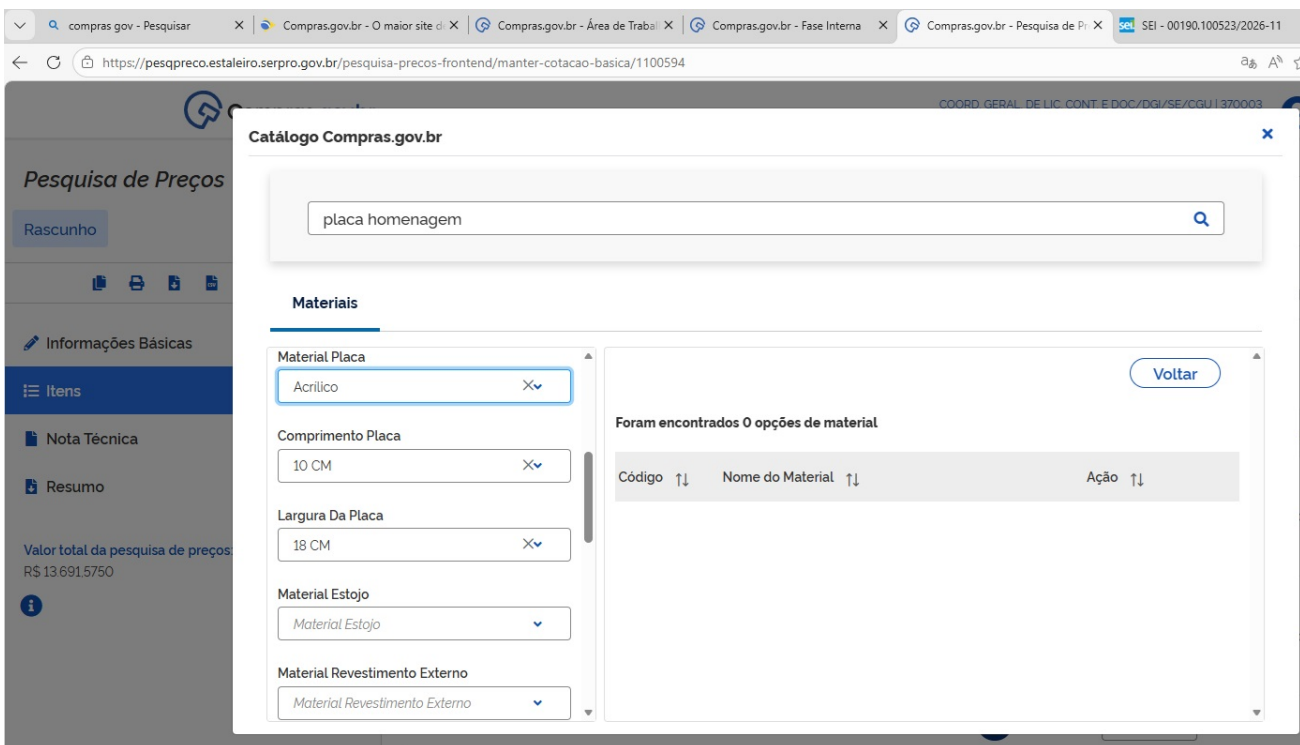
compras gov - Pesquisar
Compras.gov.br - O maior site d
Compras.gov.br - Área de Trabal
Compras.gov.br - Fase Interna
Compras.gov.br - Pesquisa de Pr
SEI - 00190.100523/2026-11

https://pesqpreco.estaleiro.serpro.gov.br/pesquisa-precos-frontend/manter-cotacao-basica/1100594

COORD GERAL DE LIC CONT E DOC/DGI/SE/CGU | 370003

Pesquisa de Preços
Rascunho

Informações Básicas
Itens
Nota Técnica
Resumo

Valor total da pesquisa de preços:
R$ 13.691,5750

Catálogo Compras.gov.br

placa homenagem

Materiais

Material Placa
Acrilico

Comprimento Placa
10 CM

Largura Da Placa
18 CM

Material Estojo
Material Estojo

Material Revestimento Externo
Material Revestimento Externo

Voltar

Foram encontrados 0 opções de material

| Código | Nome do Material | Ação |
|---|---|---|